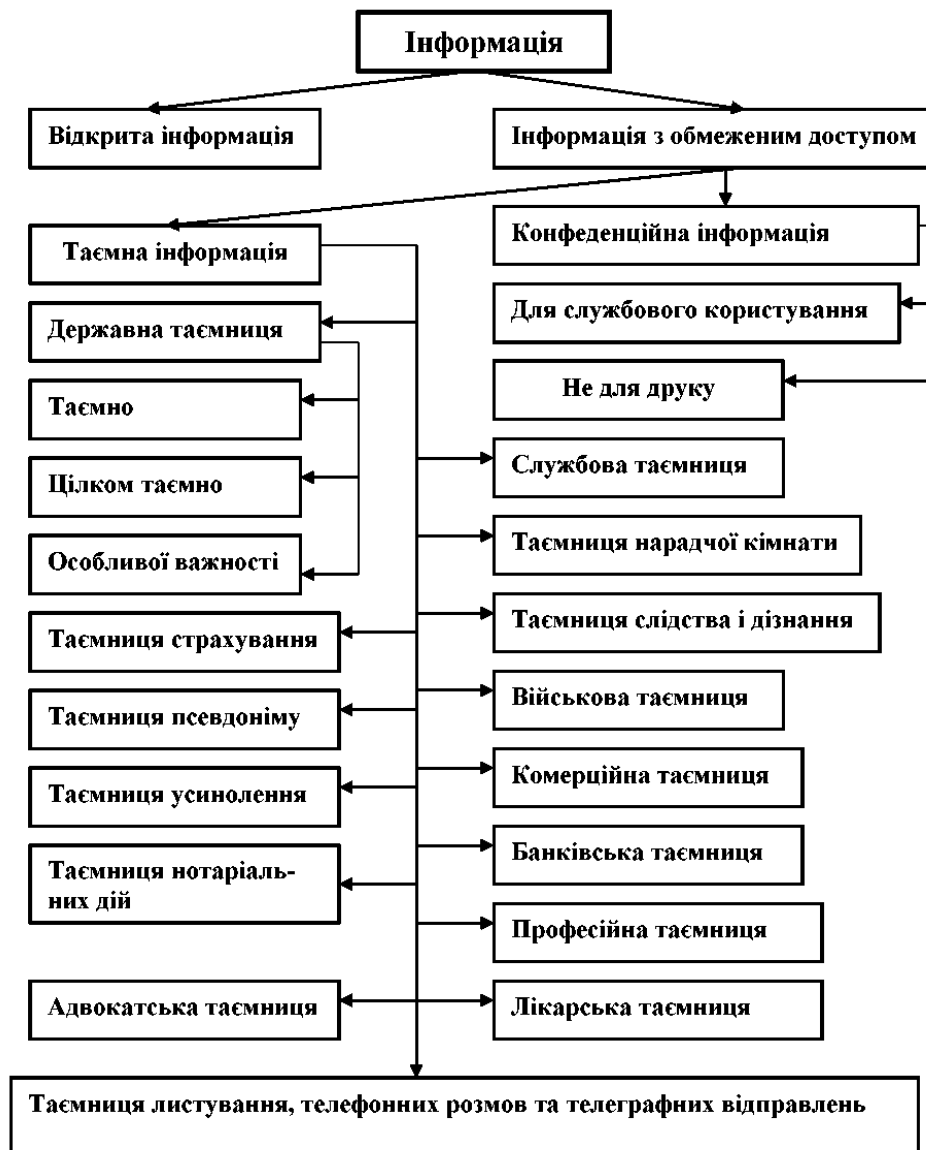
Інформація

Відкрита інформація

Інформація з обмеженим доступом

Таємна інформація

Конфеденційна інформація

Державна таємниця

Для службового користування

Не для друку

Таємно

Цілком таємно

Особливої важності

Службова таємниця

Таємниця нарадчої кімнати

Таємниця страхування

Таємниця слідства і дізнання

Таємниця псевдоніму

Військова таємниця

Таємниця усинолення

Комерційна таємниця

Таємниця нотаріальних дій

Банківська таємниця

Професійна таємниця

Адвокатська таємниця

Лікарська таємниця

Таємниця листування, телефонних розмов та телеграфних відправлень